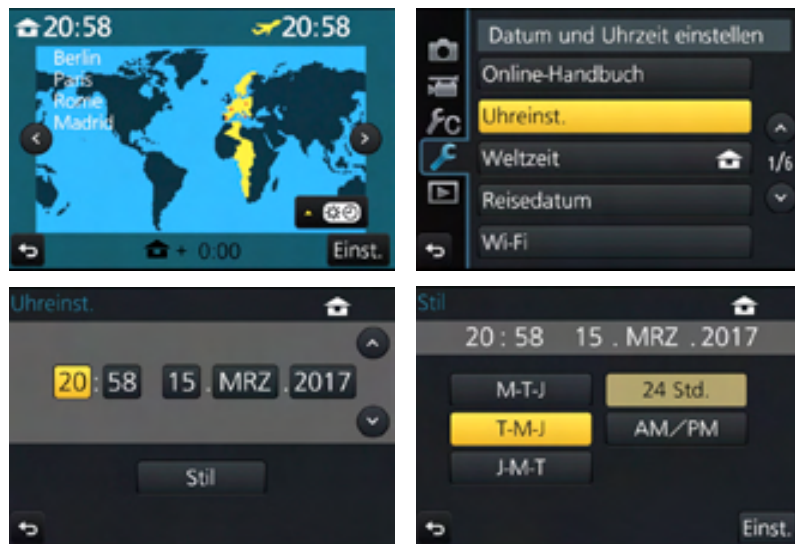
20:58 20:58

Berlin
Paris
Rome
Madrid

+ 0:00

Einst.

Datum und Uhrzeit einstellen

Online-Handbuch

Uhreinst.

Weltzeit

1/6

Reisedatum

Wi-Fi

Uhreinst.

20 : 58 15 . MRZ . 2017

Stil

Stil

20 : 58 15 . MRZ . 2017

M-T-J

24 Std.

T-M-J

AM/PM

J-M-T

Einst.